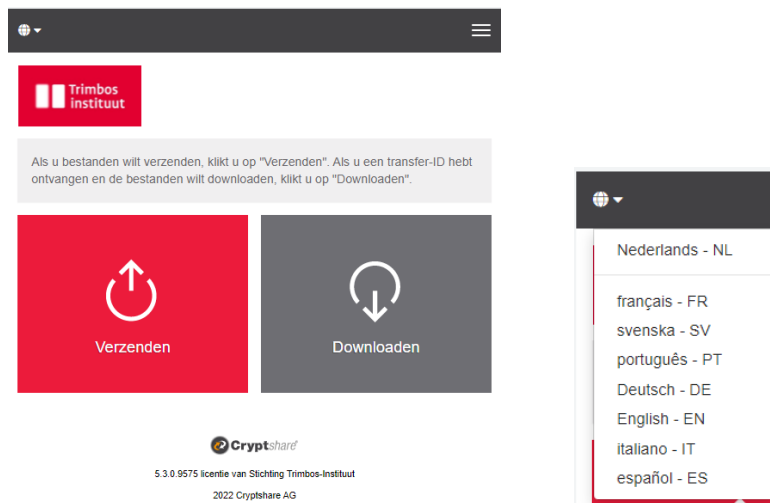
Trimbos instituut

Als u bestanden wilt verzenden, klikt u op "Verzenden". Als u een transfer-ID hebt ontvangen en de bestanden wilt downloaden, klikt u op "Downloaden".

Verzenden

Downloaden

Cryptshare

5.3.0.9575 licentie van Stichting Trimbos-Instituut

2022 Cryptshare AG

Nederlands - NL

français - FR
svenska - SV
português - PT
Deutsch - DE
English - EN
italiano - IT
español - ES